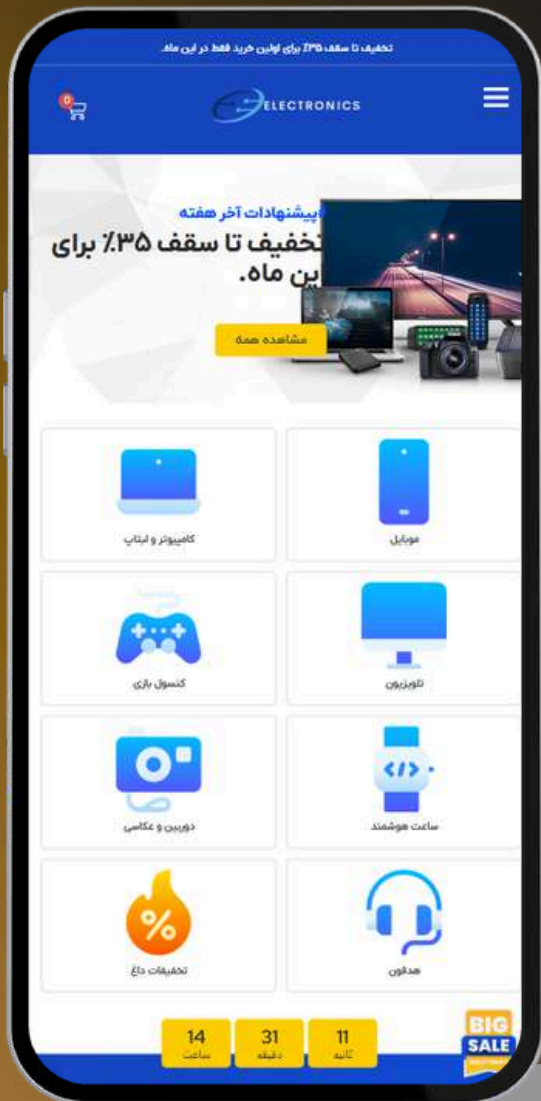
تخفیف تا سقف ۳۵٪ برای اولین خرید فقط در این ماه.

0

ELECTRONICS

پیشنهادات آخر هفته
تخفیف تا سقف ۳۵٪ برای
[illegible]ین ماه.

مشاهده همه

موبایل

کامپیوتر و لپتاپ

تلویزیون

کنسول بازی

ساعت هوشمند

دوربین و عکاسی

هدفون

تخفیفات داغ

11
ثانیه

31
دقیقه

14
ساعت

BIG
SALE